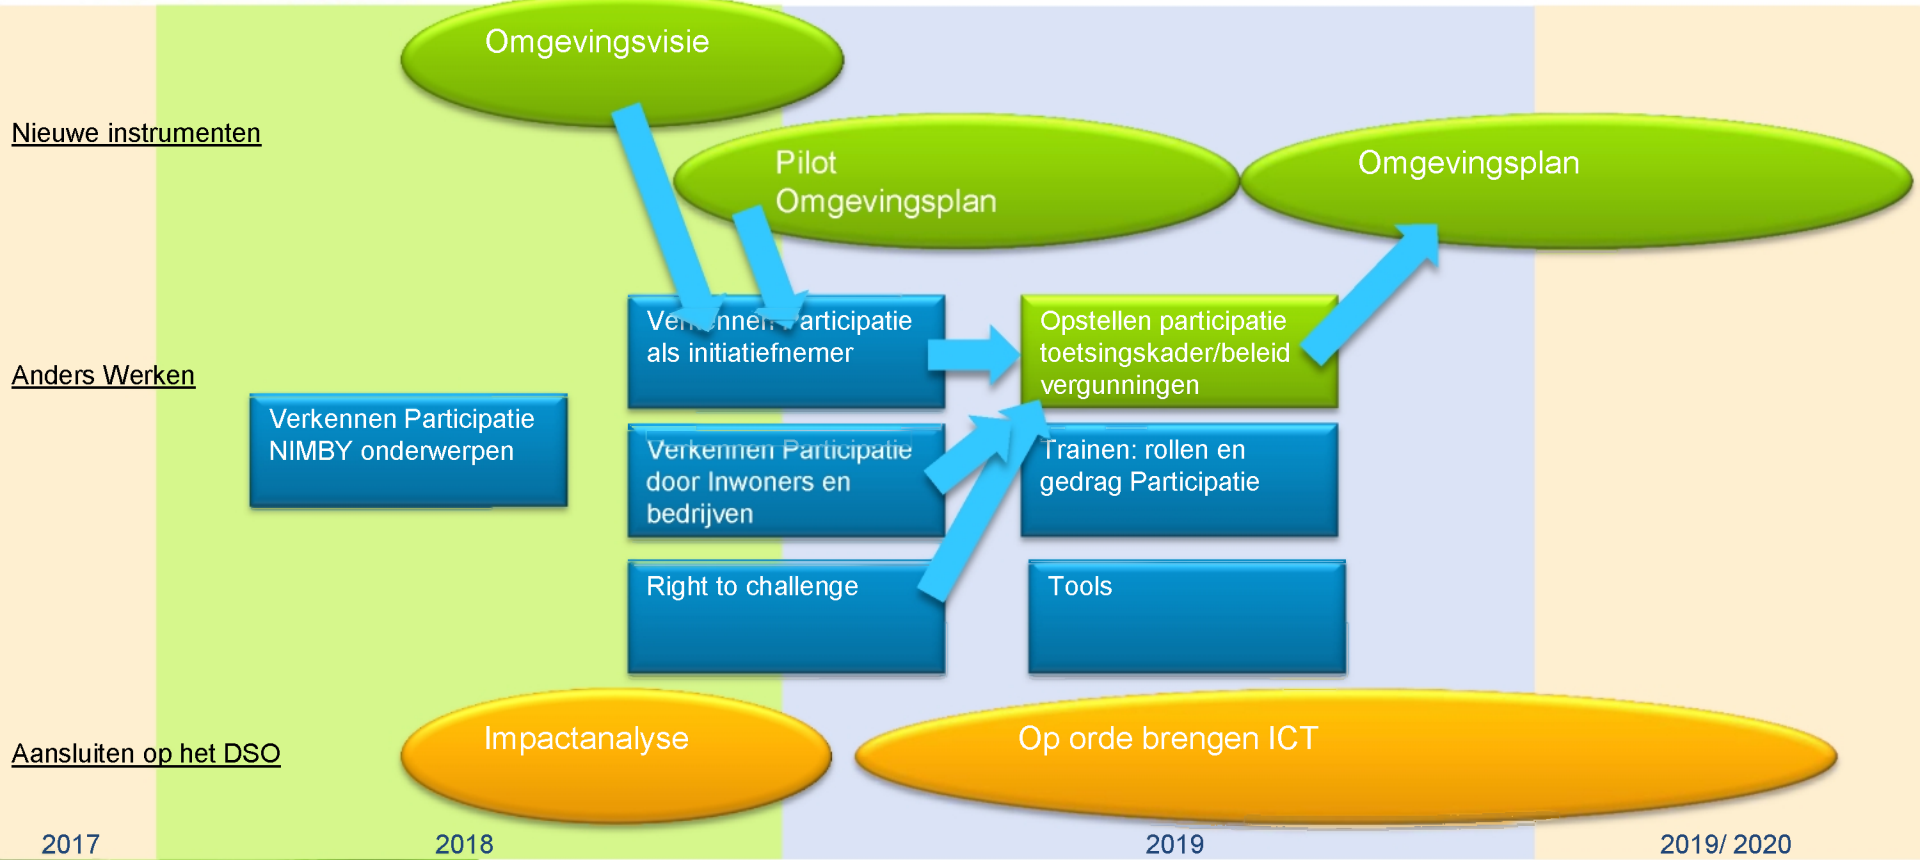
Omgevingsvisie

Nieuwe instrumenten

Pilot Omgevingsplan

Omgevingsplan

Ve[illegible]nne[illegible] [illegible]articipatie als initiatiefnemer

Opstellen participatie toetsingskader/beleid vergunningen

Anders Werken

Verkennen Participatie NIMBY onderwerpen

Verkennen Participatie door Inwoners en bedrijven

Trainen: rollen en gedrag Participatie

Right to challenge

Tools

Impactanalyse

Op orde brengen ICT

Aansluiten op het DSO

2017

2018

2019

2019/ 2020